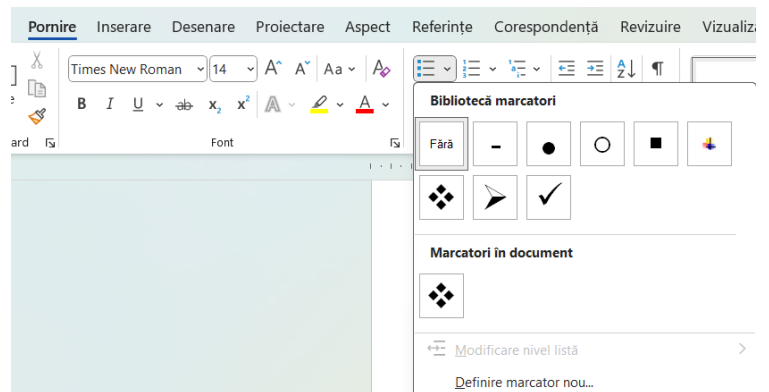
Pornire Inserare Desenare Proiectare Aspect Referințe Corespondență Revizuire Vizualiza

Times New Roman 14 A A Aa

B I U ab $x_2$ $x^2$ A A

ard Font

Bibliotecă marcatori

Fără

Marcatori în document

Modificare nivel listă

Definire marcator nou...